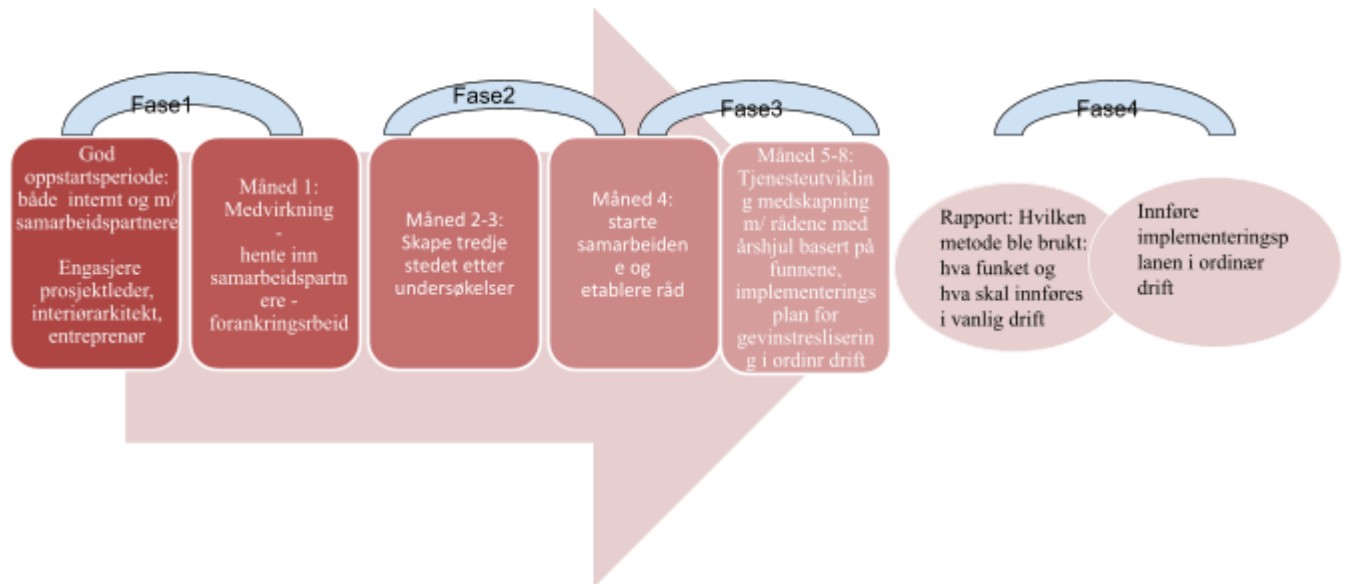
Fase1

God oppstartsperiode: både internt og m/ samarbeidspartnere

Engasjere prosjektleder, interiørarkitekt, entreprenør

Måned 1: Medvirkning - hente inn samarbeidspartnere - forankringsrbeid

Fase2

Måned 2-3: Skape tredje stedet etter undersøkelser

Måned 4: starte samarbeidene og etablere råd

Fase3

Måned 5-8: Tjenesteutvikling medskapning m/ rådene med årshjul basert på funnene, implementeringsplan for gevinstreslisering i ordinr drift

Fase4

Rapport: Hvilken metode ble brukt: hva funket og hva skal innføres i vanlig drift

Innføre implementeringsplanen i ordinær drift